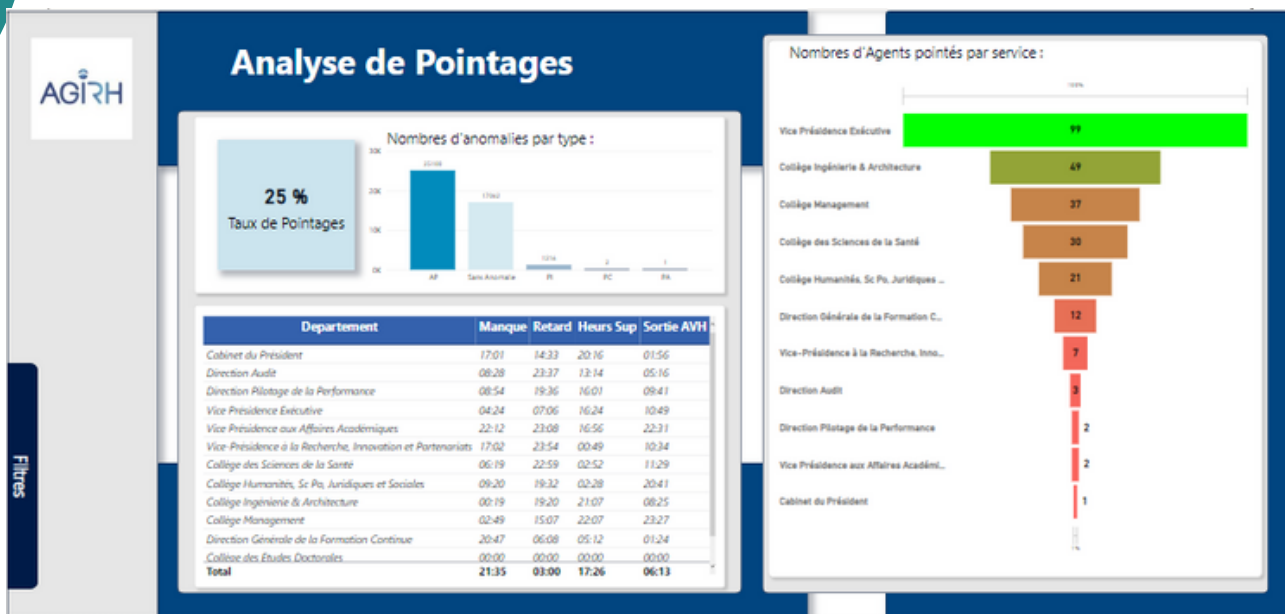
AGIRH

Analyse de Pointages

25 %
Taux de Pointages

Nombres d'anomalies par type :

30K
20K
10K
0K

25108
17062
1214
2
1

AP
Sans Anomalie
PI
PC
PA

| Departement | Manque | Retard | Heurs Sup | Sortie AVH |
|---|---|---|---|---|
| Cabinet du Président | 17:01 | 14:33 | 20:16 | 01:56 |
| Direction Audit | 08:28 | 23:37 | 13:14 | 05:16 |
| Direction Pilotage de la Performance | 08:54 | 19:36 | 16:01 | 09:41 |
| Vice Présidence Exécutive | 04:24 | 07:06 | 16:24 | 10:49 |
| Vice Présidence aux Affaires Académiques | 22:12 | 23:08 | 16:56 | 22:31 |
| Vice-Présidence à la Recherche, Innovation et Partenariats | 17:02 | 23:54 | 00:49 | 10:34 |
| Collège des Sciences de la Santé | 06:19 | 22:59 | 02:52 | 11:29 |
| Collège Humanités, Sc Po, Juridiques et Sociales | 09:20 | 19:32 | 02:28 | 20:41 |
| Collège Ingénierie & Architecture | 00:19 | 19:20 | 21:07 | 08:25 |
| Collège Management | 02:49 | 15:07 | 22:07 | 23:27 |
| Direction Générale de la Formation Continue | 20:47 | 06:08 | 05:12 | 01:24 |
| Collège des Études Doctorales | 00:00 | 00:00 | 00:00 | 00:00 |
| Total | 21:35 | 03:00 | 17:26 | 06:13 |

Filtres

Nombres d'Agents pointés par service :

100%

Vice Présidence Exécutive 99
Collège Ingénierie & Architecture 49
Collège Management 37
Collège des Sciences de la Santé 30
Collège Humanités, Sc Po, Juridiques ... 21
Direction Générale de la Formation C... 12
Vice-Présidence à la Recherche, Inno... 7
Direction Audit 3
Direction Pilotage de la Performance 2
Vice Présidence aux Affaires Académi... 2
Cabinet du Président 1